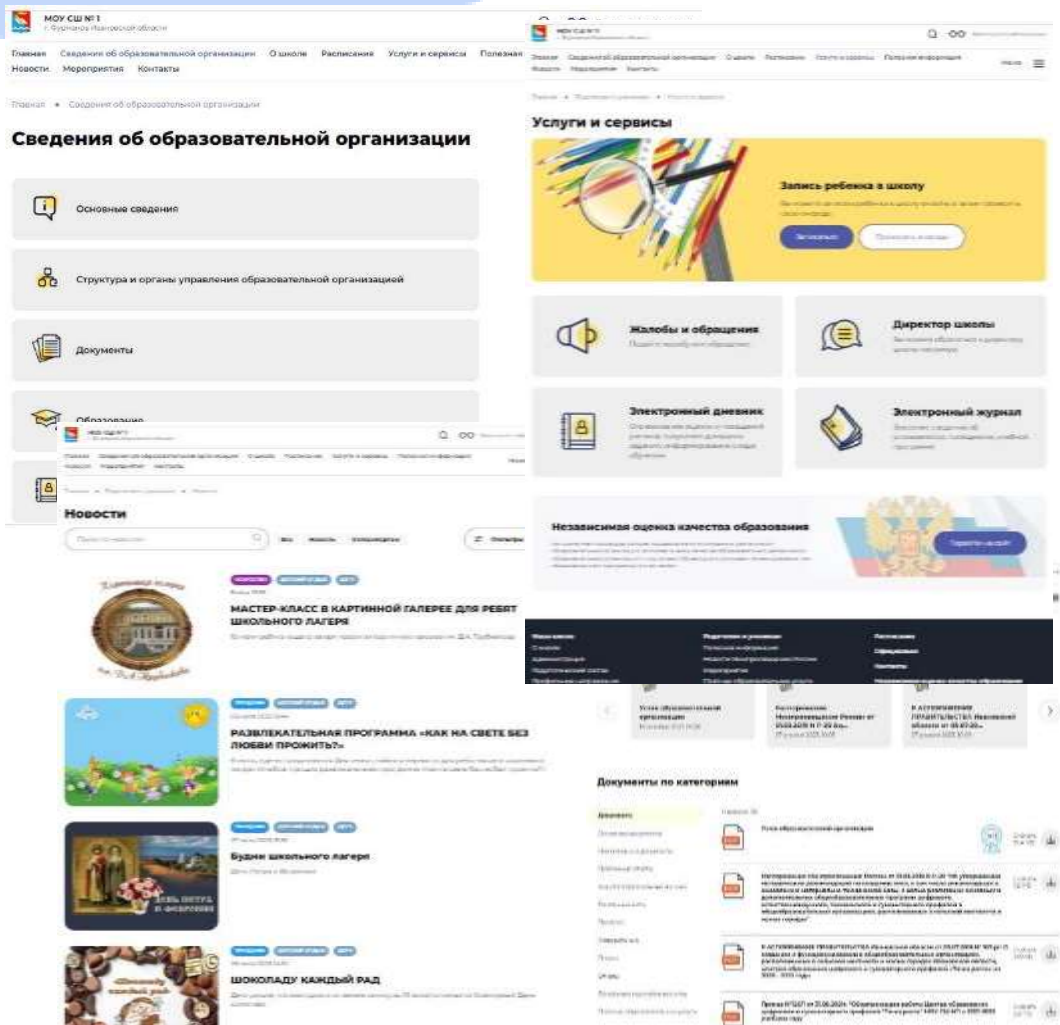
МОУ СШ № 1
г. Фурманов Ивановской области

Главная Сведения об образовательной организации О школе Расписание Услуги и сервисы Полезная
Новости Мероприятия Контакты

Главная • Сведения об образовательной организации

Сведения об образовательной организации

Основные сведения

Структура и органы управления образовательной организацией

Документы

Образование

Услуги и сервисы

Запись ребенка в школу

Записаться

Жалобы и обращения

Директор школы

Электронный дневник

Электронный журнал

Независимая оценка качества образования

Новости

МАСТЕР-КЛАСС В КАРТИННОЙ ГАЛЕРЕЕ ДЛЯ РЕБЯТ ШКОЛЬНОГО ЛАГЕРЯ

РАЗВЛЕКАТЕЛЬНАЯ ПРОГРАММА «КАК НА СВЕТЕ БЕЗ ЛЮБВИ ПРОЖИТЬ?»

Будни школьного лагеря

ШОКОЛАДУ КАЖДЫЙ РАД

Документы по категориям

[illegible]